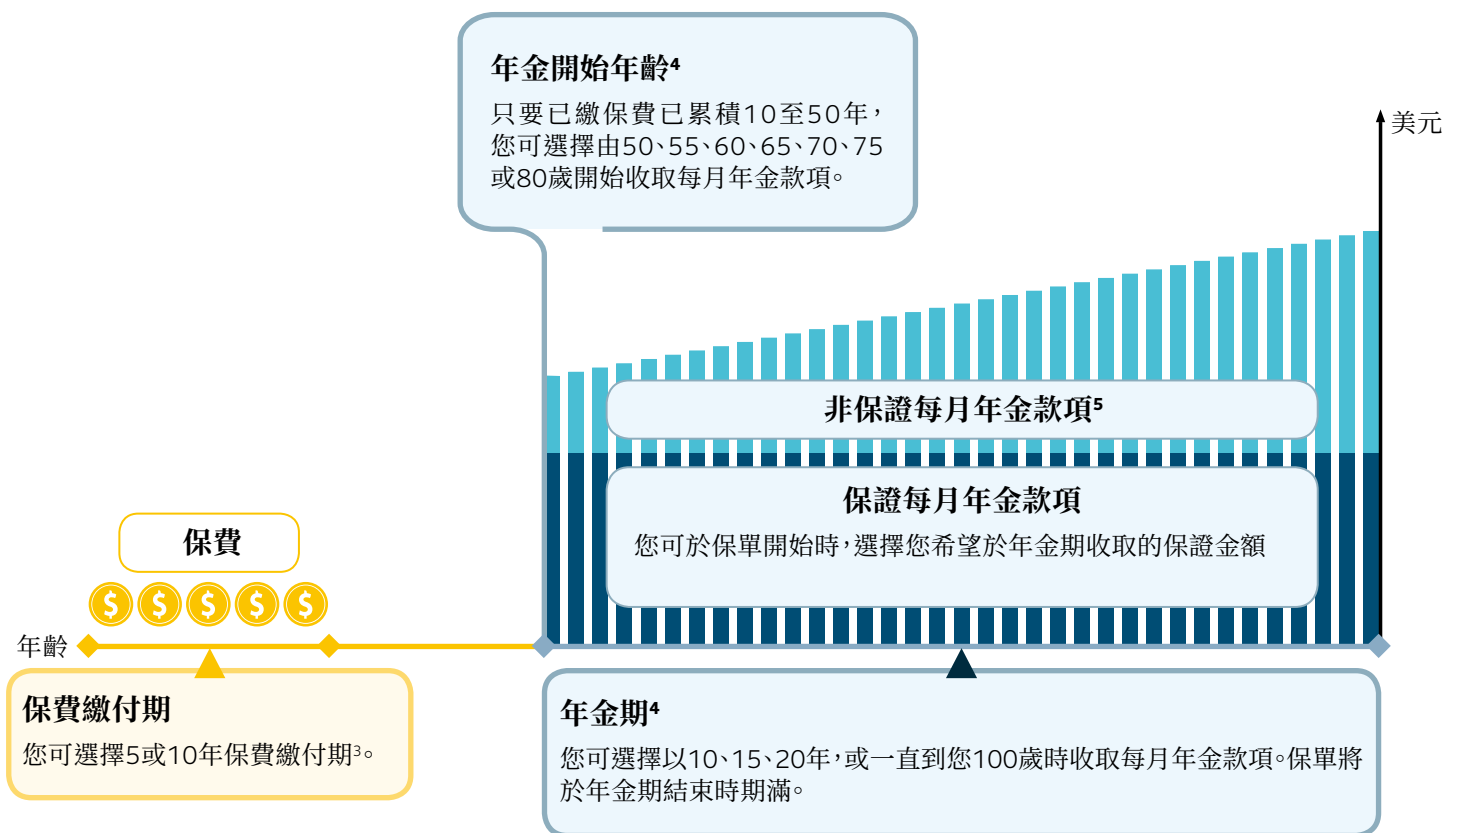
年金開始年齡⁴

只要已繳保費已累積10至50年，您可選擇由50、55、60、65、70、75或80歲開始收取每月年金款項。

美元

非保證每月年金款項⁵

保證每月年金款項

您可於保單開始時，選擇您希望於年金期收取的保證金額

保費

$ $ $ $ $

年齡

保費繳付期

您可選擇5或10年保費繳付期³。

年金期⁴

您可選擇以10、15、20年，或一直到您100歲時收取每月年金款項。保單將於年金期結束時期滿。